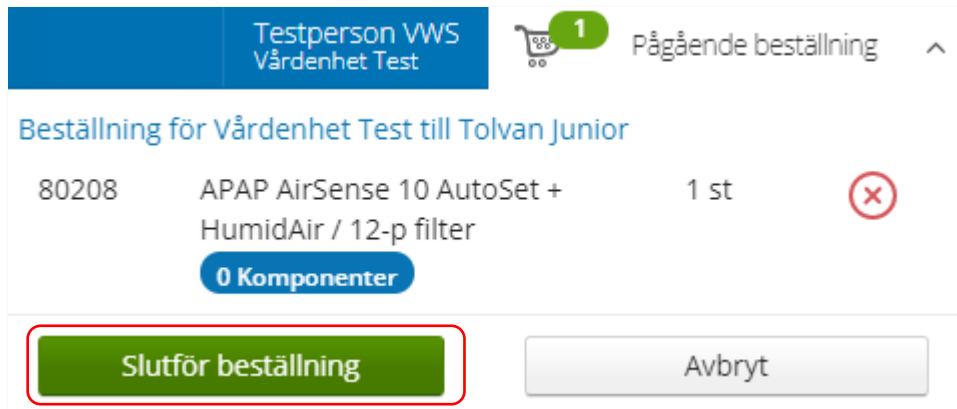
Testperson VWS
Vårdenhet Test

1

Pågående beställning

Beställning för Vårdenhet Test till Tolvan Junior

| 80208 | APAP AirSense 10 AutoSet + HumidAir / 12-p filter | 1 st |
|---|---|---|

0 Komponenter

Slutför beställning

Avbryt